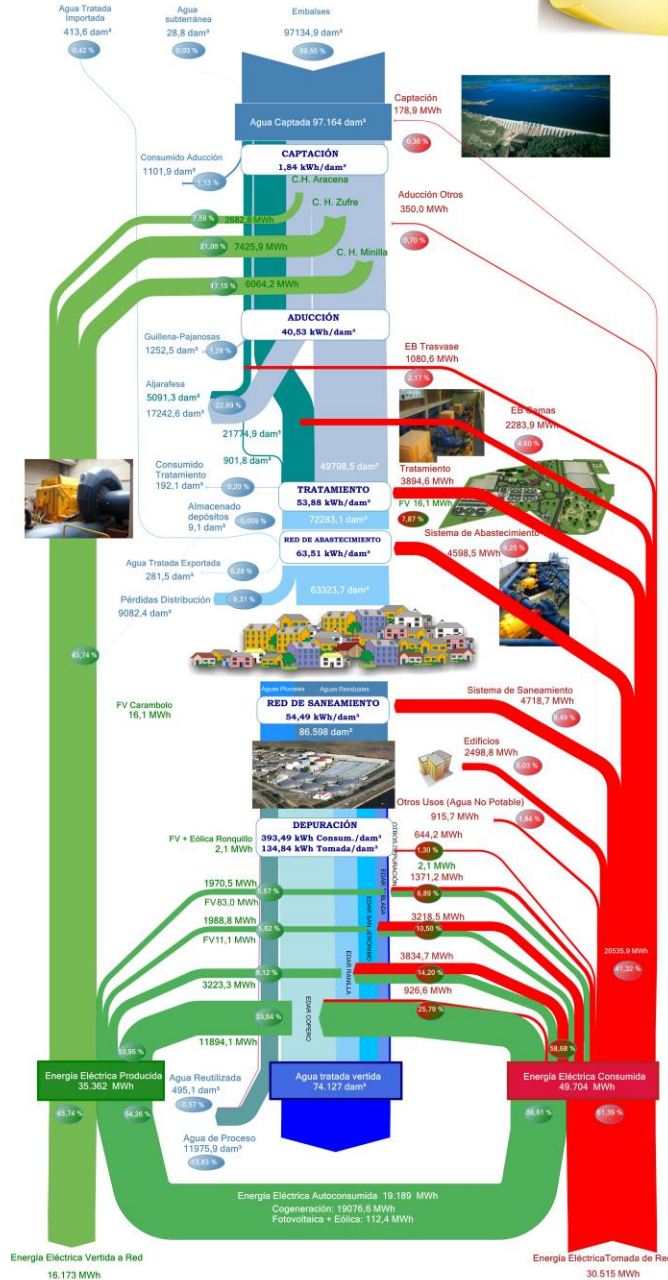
Agua Tratada Importada
413,6 dam³
0,42 %

Agua subterránea
28,8 dam³
0,03 %

Embalses
97134,9 dam³
99,55 %

Agua Captada 97.164 dam³

Captación
178,9 MWh
0,36 %

CAPTACIÓN
1,84 kWh/dam³

Consumido Adución
1101,9 dam³
1,13 %

C.H. Aracena
C. H. Zufre
C. H. Minilla

7,59 %
2682,8 MWh
21,00 %
7425,9 MWh
17,15 %
6064,2 MWh

Aducción Otros
350,0 MWh
0,70 %

ADUCCIÓN
40,53 kWh/dam³

Guillena-Pajanosas
1252,5 dam³
1,29 %

EB Trasvase
1080,6 MWh
2,17 %

Aljarafesa
5091,3 dam³
17242,6 dam³
22,89 %

EB Gamas
2283,9 MWh
4,60 %

21774,9 dam³
901,8 dam³
49798,5 dam³

Consumido Tratamiento
192,1 dam³
0,20 %

Tratamiento
3894,6 MWh

TRATAMIENTO
53,88 kWh/dam³

FV 16,1 MWh
7,87 %

Almacenado depósitos
9,1 dam³
0,009 %

72283,1 dam³

RED DE ABASTECIMIENTO
63,51 kWh/dam³

Sistema de Abastecimiento
4598,5 MWh
9,25 %

Agua Tratada Exportada
281,5 dam³
0,29 %

Pérdidas Distribución
9082,4 dam³
9,31 %

63323,7 dam³

45,74 %

FV Carambolo
16,1 MWh

Aguas Pluviales
Aguas Residuales

RED DE SANEAMIENTO
54,49 kWh/dam³
86.598 dam³

Sistema de Saneamiento
4718,7 MWh
9,49 %

Edificios
2498,8 MWh
5,03 %

Otros Usos (Agua No Potable)
915,7 MWh
1,84 %

DEPURACIÓN
393,49 kWh Consum./dam³
134,84 kWh Tomada/dam³

FV + Eólica Ronquillo
2,1 MWh

OTROS DEPURACIÓN

644,2 MWh
1,30 %
2,1 MWh
1371,2 MWh

1970,5 MWh
5,57 %
FV 83,0 MWh
EDAR TABLADA
6,89 %

1988,8 MWh
5,62 %
FV 11,1 MWh
EDAR SAN JERÓNIMO
3218,5 MWh
10,50 %

3223,3 MWh
9,12 %
EDAR RANILLA
3834,7 MWh
14,20 %
926,6 MWh

EDAR COPERO
33,64 %
11894,1 MWh
25,79 %

20535,9 MWh
41,32 %

53,95 %
58,68 %

Energía Eléctrica Producida
35.362 MWh

Agua Reutilizada
495,1 dam³
0,57 %

Agua tratada vertida
74.127 dam³

Energía Eléctrica Consumida
49.704 MWh

45,74 %
54,26 %
58,61 %
61,39 %

Agua de Proceso
11975,9 dam³
13,83 %

Energía Eléctrica Autoconsumida 19.189 MWh
Cogeneración: 19076,6 MWh
Fotovoltaica + Eólica: 112,4 MWh

Energía Eléctrica Vertida a Red
16.173 MWh

Energía EléctricaTomada de Red
30.515 MWh